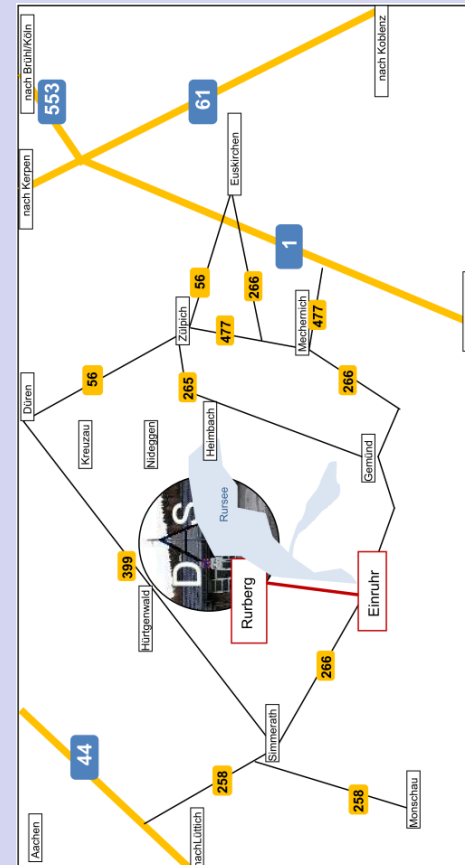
nach Brühl/Köln
553
61
nach Koblenz
nach Kerpen
Euskirchen
1
56
266
Zülpich
477
Mechernich
477
Düren
56
265
266
Kreuzau
Nideggen
Heimbach
Gemünd
Rursee
D S
399
Hürtgenwald
Rurberg
Einruhr
266
44
Simmerath
258
258
Monschau
Aachen
nach Lüttich